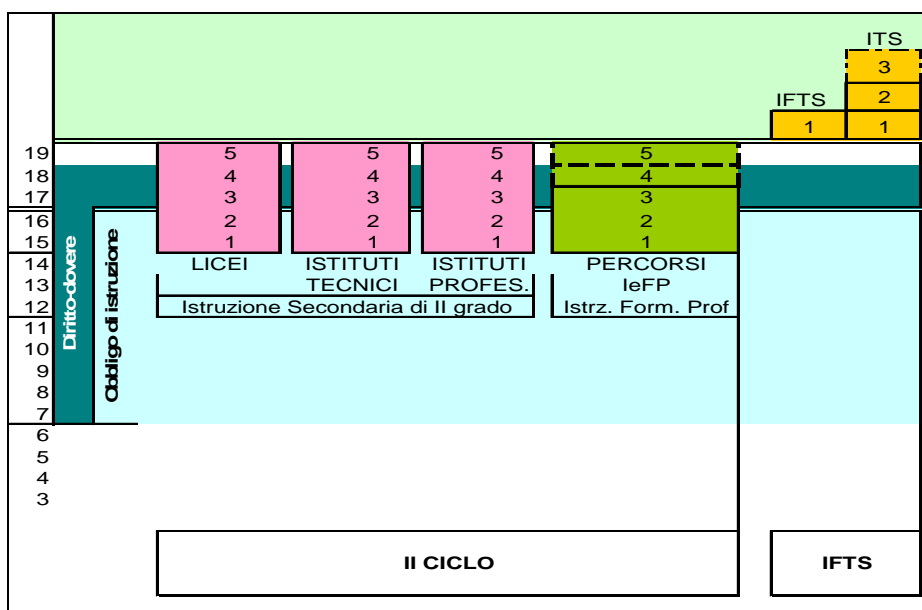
ITS
3
2
1
IFTS
1

19
18
17
16
15
14
13
12
11
10
9
8
7
6
5
4
3

Diritto-dovere
Obbligo di istruzione

5
4
3
2
1
LICEI

5
4
3
2
1
ISTITUTI TECNICI

5
4
3
2
1
ISTITUTI PROFES.

Istruzione Secondaria di II grado

5
4
3
2
1
PERCORSI IeFP
Istrz. Form. Prof

II CICLO

IFTS